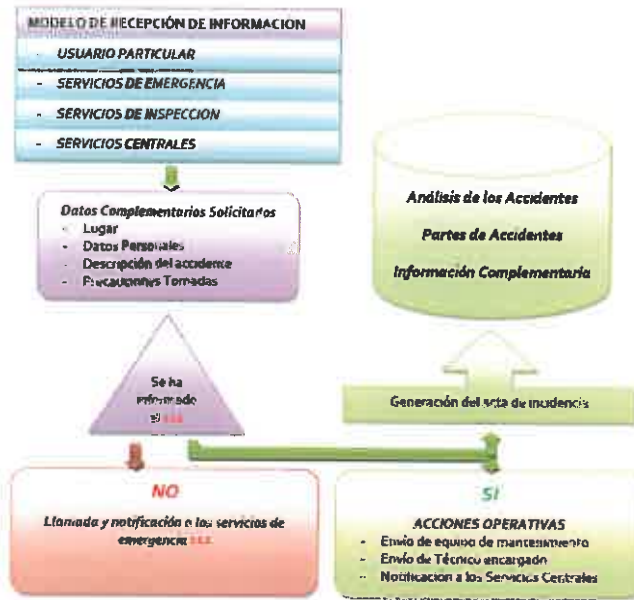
MODELO DE RECEPCIÓN DE INFORMACION

- USUARIO PARTICULAR
- SERVICIOS DE EMERGENCIA
- SERVICIOS DE INSPECCION
- SERVICIOS CENTRALES

Datos Complementarios Solicitados
- Lugar
- Datos Personales
- Descripción del accidente
- Precauciones Tomadas

Análisis de los Accidentes

Partes de Accidentes

Información Complementaria

Se ha informado al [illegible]

Generación del acta de incidencia

NO

Llamada y notificación a los servicios de emergencia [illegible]

SI

ACCIONES OPERATIVAS
- Envío de equipo de mantenimiento
- Envío de Técnico encargado
- Notificación a los Servicios Centrales